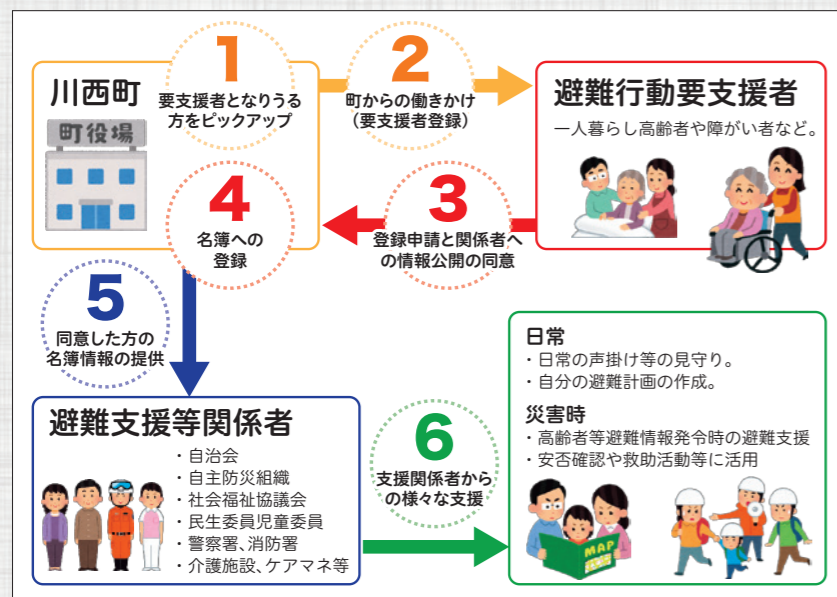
川西町

町役場

1
要支援者となりうる方をピックアップ

2
町からの働きかけ
（要支援者登録）

避難行動要支援者
一人暮らし高齢者や障がい者など。

4
名簿への登録

3
登録申請と関係者への情報公開の同意

5
同意した方の名簿情報の提供

避難支援等関係者
・自治会
・自主防災組織
・社会福祉協議会
・民生委員児童委員
・警察署、消防署
・介護施設、ケアマネ等

6
支援関係者からの様々な支援

日常
・日常の声掛け等の見守り。
・自分の避難計画の作成。

災害時
・高齢者等避難情報発令時の避難支援
・安否確認や救助活動等に活用

MAP